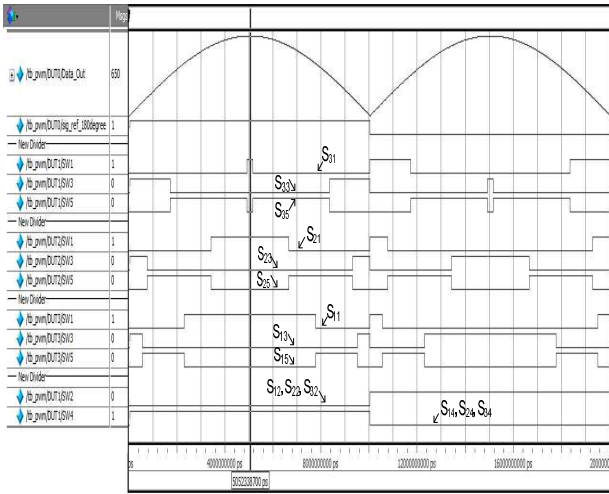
Msgs

/tb_pwm/DUT0/Data_Out 650

/tb_pwm/DUT0/sig_ref_180degree 1

New Divider

/tb_pwm/DUT1/SW1 1

/tb_pwm/DUT1/SW3 0

/tb_pwm/DUT1/SW5 0

New Divider

/tb_pwm/DUT2/SW1 1

/tb_pwm/DUT2/SW3 0

/tb_pwm/DUT2/SW5 0

New Divider

/tb_pwm/DUT3/SW1 1

/tb_pwm/DUT3/SW3 0

/tb_pwm/DUT3/SW5 0

New Divider

/tb_pwm/DUT1/SW2 0

/tb_pwm/DUT1/SW4 1

$S_{31}$

$S_{33}$

$S_{35}$

$S_{21}$

$S_{23}$

$S_{25}$

$S_{11}$

$S_{13}$

$S_{15}$

$S_{12}, S_{22}, S_{32}$

$S_{14}, S_{24}, S_{34}$

ps

4000000000 ps

8000000000 ps

12000000000 ps

16000000000 ps

2000

5052338700 ps